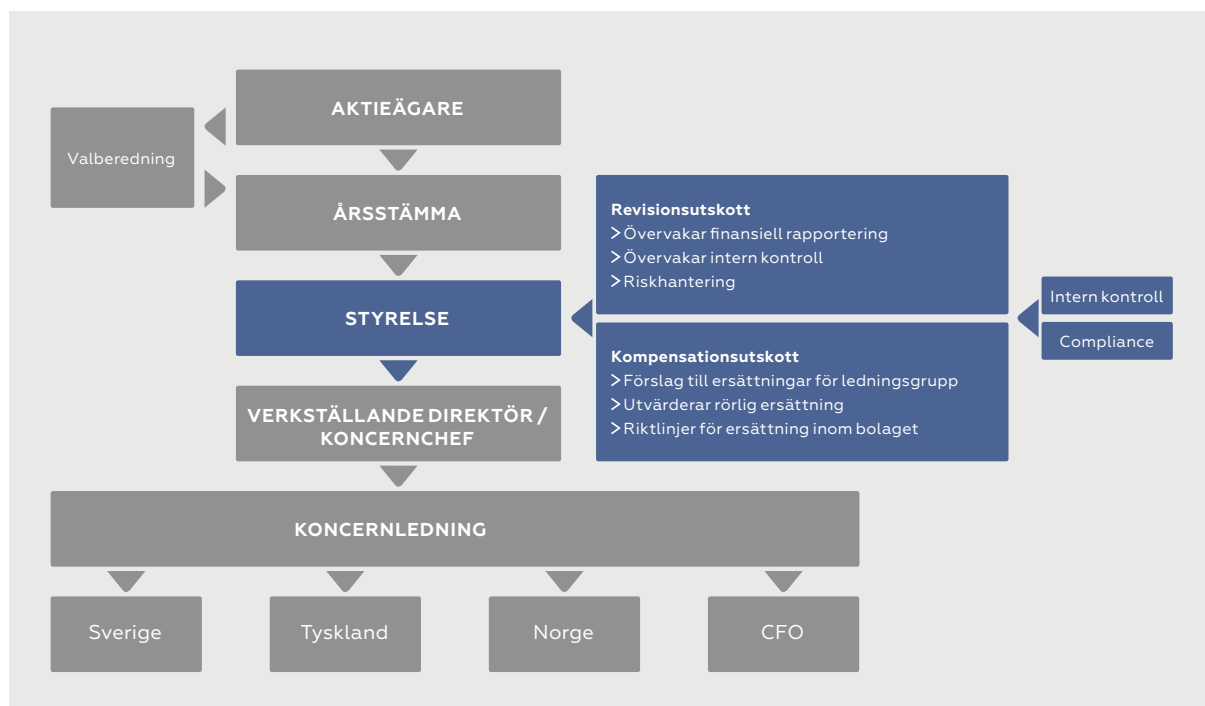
AKTIEÄGARE

Valberedning

ÅRSSTÄMMA

Revisionsutskott
> Övervakar finansiell rapportering
> Övervakar intern kontroll
> Riskhantering

STYRELSE

Intern kontroll

Compliance

Kompensationsutskott
> Förslag till ersättningar för ledningsgrupp
> Utvärderar rörlig ersättning
> Riktlinjer för ersättning inom bolaget

VERKSTÄLLANDE DIREKTÖR / KONCERNCHEF

KONCERNLEDNING

Sverige

Tyskland

Norge

CFO